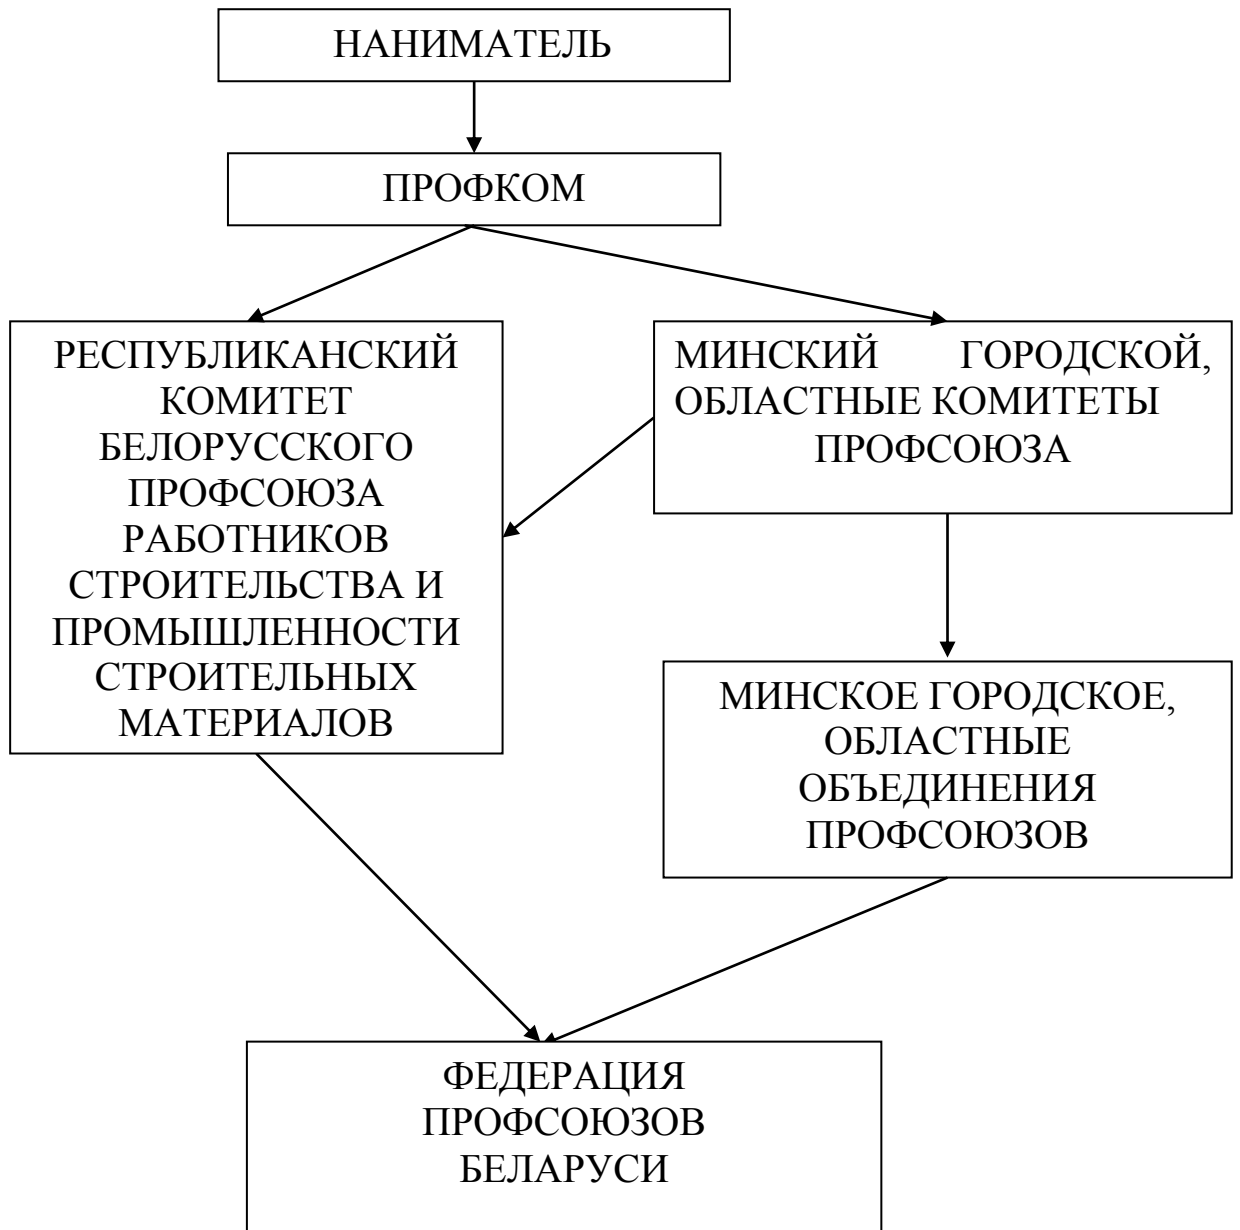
НАНИМАТЕЛЬ

ПРОФКОМ

РЕСПУБЛИКАНСКИЙ КОМИТЕТ БЕЛОРУССКОГО ПРОФСОЮЗА РАБОТНИКОВ СТРОИТЕЛЬСТВА И ПРОМЫШЛЕННОСТИ СТРОИТЕЛЬНЫХ МАТЕРИАЛОВ

МИНСКИЙ ГОРОДСКОЙ, ОБЛАСТНЫЕ КОМИТЕТЫ ПРОФСОЮЗА

МИНСКОЕ ГОРОДСКОЕ, ОБЛАСТНЫЕ ОБЪЕДИНЕНИЯ ПРОФСОЮЗОВ

ФЕДЕРАЦИЯ ПРОФСОЮЗОВ БЕЛАРУСИ